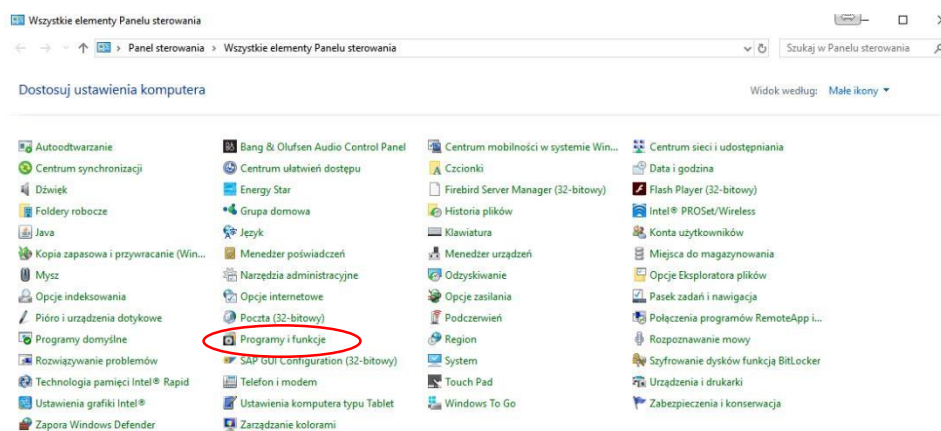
Wszystkie elementy Panelu sterowania

Panel sterowania > Wszystkie elementy Panelu sterowania

Szukaj w Panelu sterowania

Dostosuj ustawienia komputera

Widok według: Małe ikony ▾

Autoodtwarzanie
Centrum synchronizacji
Dźwięk
Foldery robocze
Java
Kopia zapasowa i przywracanie (Win...
Mysz
Opcje indeksowania
Pióro i urządzenia dotykowe
Programy domyślne
Rozwiązywanie problemów
Technologia pamięci Intel® Rapid
Ustawienia grafiki Intel®
Zapora Windows Defender

Bang & Olufsen Audio Control Panel
Centrum ułatwień dostępu
Energy Star
Grupa domowa
Język
Menedżer poświadczeń
Narzędzia administracyjne
Opcje internetowe
Poczta (32-bitowy)
Programy i funkcje
SAP GUI Configuration (32-bitowy)
Telefon i modem
Ustawienia komputera typu Tablet
Zarządzanie kolorami

Centrum mobilności w systemie Win...
Czcionki
Firebird Server Manager (32-bitowy)
Historia plików
Klawiatura
Menedżer urządzeń
Odzyskiwanie
Opcje zasilania
Podczerwień
Region
System
Touch Pad
Windows To Go

Centrum sieci i udostępniania
Data i godzina
Flash Player (32-bitowy)
Intel® PROSet/Wireless
Konta użytkowników
Miejsca do magazynowania
Opcje Eksploratora plików
Pasek zadań i nawigacja
Połączenia programów RemoteApp i...
Rozpoznawanie mowy
Szyfrowanie dysków funkcją BitLocker
Urządzenia i drukarki
Zabezpieczenia i konserwacja